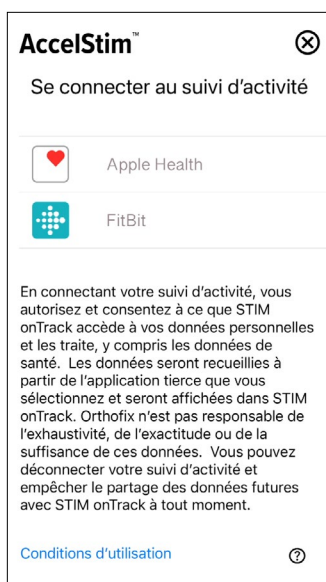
AccelStim™

Se connecter au suivi d'activité

Apple Health

FitBit

En connectant votre suivi d'activité, vous autorisez et consentez à ce que STIM onTrack accède à vos données personnelles et les traite, y compris les données de santé. Les données seront recueillies à partir de l'application tierce que vous sélectionnez et seront affichées dans STIM onTrack. Orthofix n'est pas responsable de l'exhaustivité, de l'exactitude ou de la suffisance de ces données. Vous pouvez déconnecter votre suivi d'activité et empêcher le partage des données futures avec STIM onTrack à tout moment.

Conditions d'utilisation